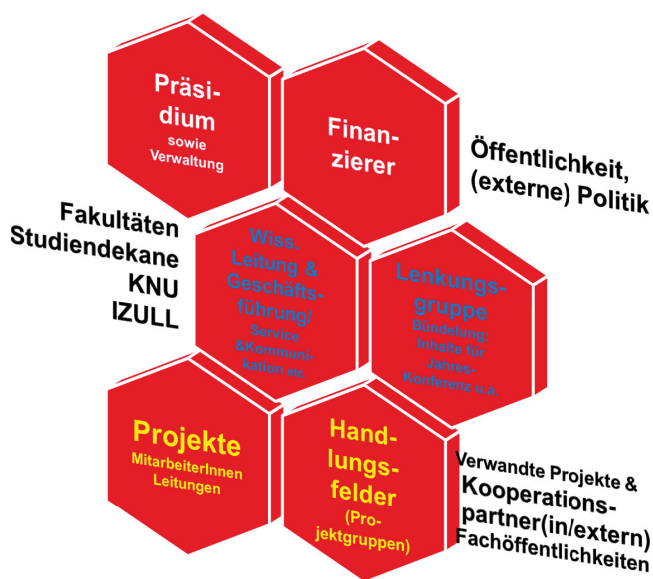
Präsi-
dium
sowie
Verwaltung

Finan-
zierer

Öffentlichkeit,
(externe) Politik

Fakultäten
Studiendekane
KNU
IZULL

Wiss.
Leitung &
Geschäfts-
führung/
Service
&Kommuni-
kation etc.

Lenkungs-
gruppe
Bündelung;
Inhalte für
Jahres-
Konferenz u.a.

Projekte
MitarbeiterInnen
Leitungen

Hand-
lungs-
felder
(Pro-
jektgruppen)

Verwandte Projekte &
Kooperations-
partner(in/extern)
Fachöffentlichkeiten